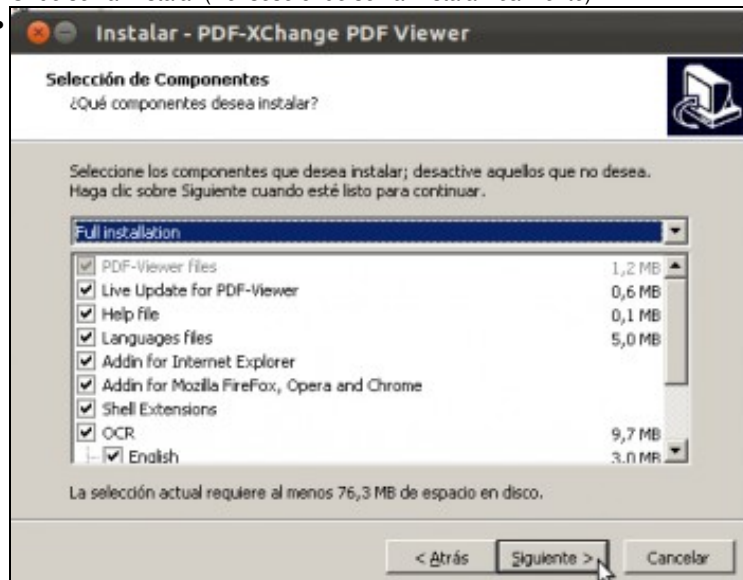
Instalar - PDF-XChange PDF Viewer

Selección de Componentes
¿Qué componentes desea instalar?

Seleccione los componentes que desea instalar; desactive aquellos que no desea. Haga clic sobre Siguiente cuando esté listo para continuar.

Full installation

| | |
|---|---|
| PDF-Viewer files | 1,2 MB |
| Live Update for PDF-Viewer | 0,6 MB |
| Help file | 0,1 MB |
| Languages files | 5,0 MB |
| Addin for Internet Explorer | |
| Addin for Mozilla FireFox, Opera and Chrome | |
| Shell Extensions | |
| OCR | 9,7 MB |
| English | 3,0 MB |

La selección actual requiere al menos 76,3 MB de espacio en disco.

< Atrás Siguiente > Cancelar